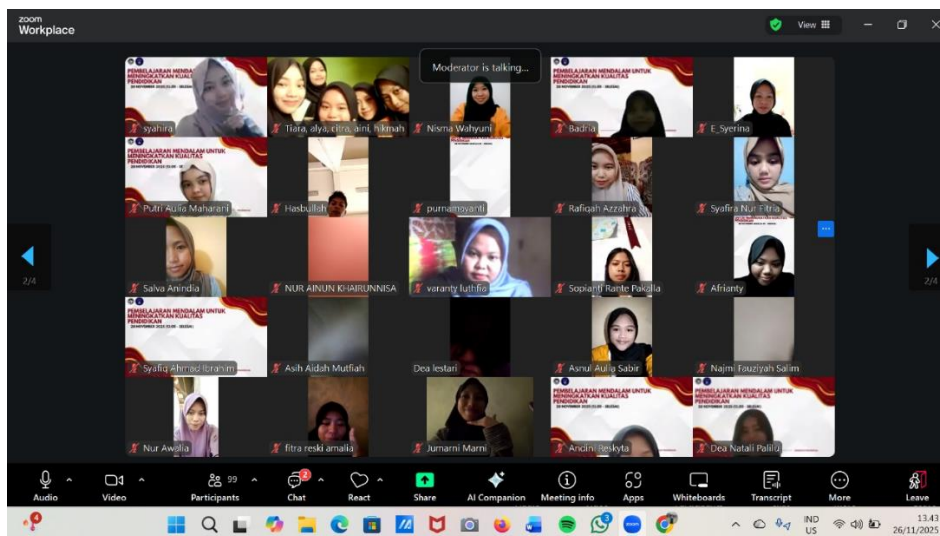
zoom Workplace

View

Moderator is talking...

PEMBELAJARAN MENDALAM UNTUK MENINGKATKAN KUALITAS PENDIDIKAN

syahira

Tiara, alya, citra, aini, hikmah

Nisma Wahyuni

PEMBELAJARAN MENDALAM UNTUK MENINGKATKAN KUALITAS PENDIDIKAN

Badria

E_Syerina

PEMBELAJARAN MENDALAM UNTUK MENINGKATKAN KUALITAS PENDIDIKAN

Putri Aulia Maharani

Hasbullah

purnamayanti

Rafiqah Azzahra

Syafira Nur Fitria

2/4

Salva Anindia

NUR AINUN KHAIRUNNISA

varanty luthfia

Sopianti Rante Pakalla

Afrianty

2/4

PEMBELAJARAN MENDALAM UNTUK MENINGKATKAN KUALITAS PENDIDIKAN

Syafiq Ahmad Ibrahim

Asih Aidah Mutfiah

Dea lestari

Asnul Aulia Sabir

Najmi Fauziyah Salim

PEMBELAJARAN MENDALAM UNTUK MENINGKATKAN KUALITAS PENDIDIKAN

PEMBELAJARAN MENDALAM UNTUK MENINGKATKAN KUALITAS PENDIDIKAN

Nur Awalia

fitra reski amalia

Jumarni Marni

Andini Reskyta

Dea Natali Palilu

Audio | Video | 99 Participants | 2 Chat | React | Share | AI Companion | Meeting info | Apps | Whiteboards | Transcript | More | Leave

IND US 13.43 26/11/2025